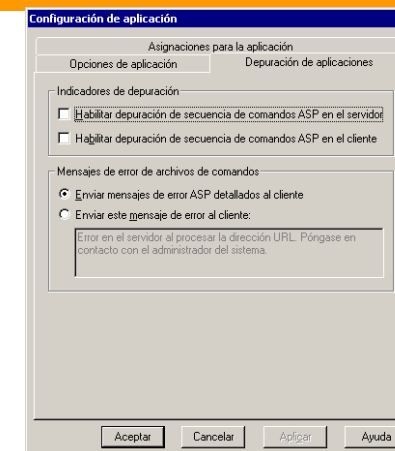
Configuración de aplicación

Asignaciones para la aplicación

Opciones de aplicación

Depuración de aplicaciones

Indicadores de depuración

Habilitar depuración de secuencia de comandos ASP en el servidor

Habilitar depuración de secuencia de comandos ASP en el cliente

Mensajes de error de archivos de comandos

Enviar mensajes de error ASP detallados al cliente

Enviar este mensaje de error al cliente:

Error en el servidor al procesar la dirección URL. Póngase en contacto con el administrador del sistema.

Aceptar

Cancelar

Aplicar

Ayuda